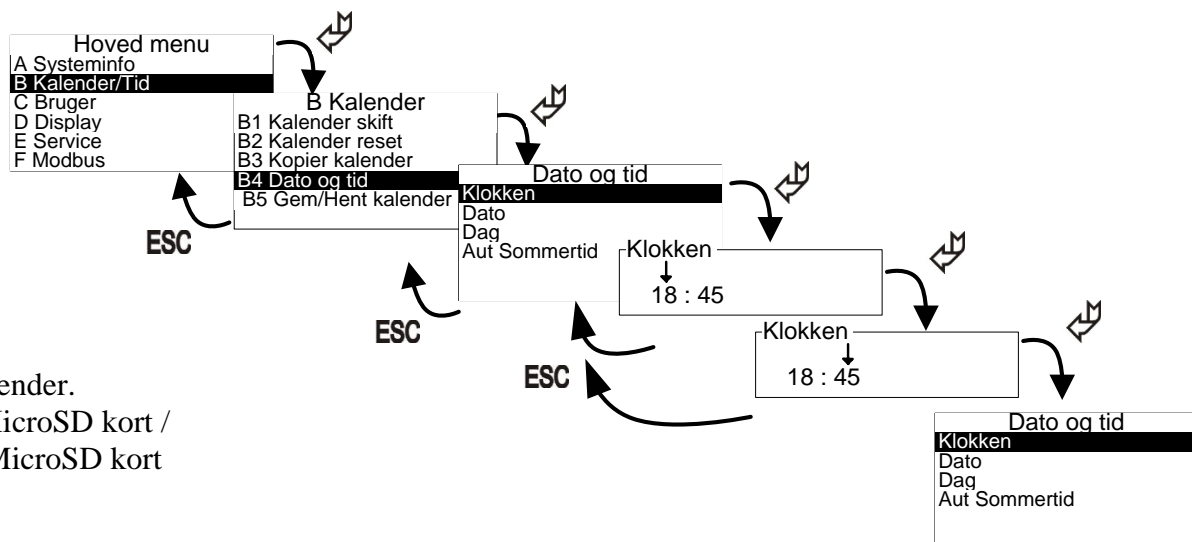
Hoved menu
A Systeminfo
B Kalender/Tid
C Bruger
D Display
E Service
F Modbus

B Kalender
B1 Kalender skift
B2 Kalender reset
B3 Kopier kalender
B4 Dato og tid
B5 Gem/Hent kalender

Dato og tid
Klokken
Dato
Dag
Aut Sommertid

Klokken
18 : 45

Klokken
18 : 45

Dato og tid
Klokken
Dato
Dag
Aut Sommertid

ESC
ESC
ESC

lender.
licroSD kort /
MicroSD kort